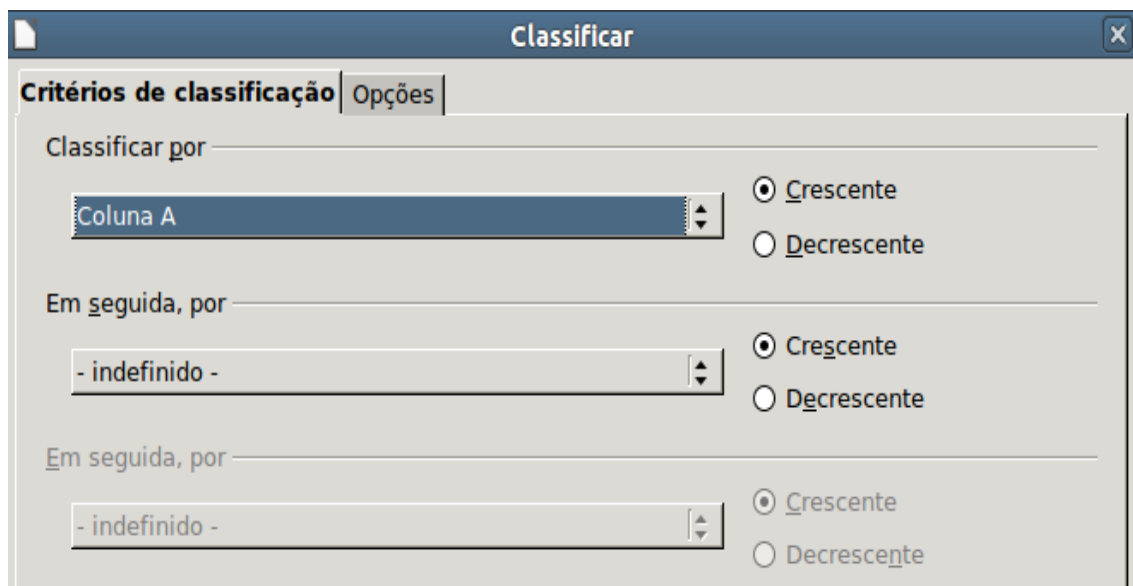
Classificar

Critérios de classificação | Opções

Classificar por

Coluna A

Crescente

Decrescente

Em seguida, por

- indefinido -

Crescente

Decrescente

Em seguida, por

- indefinido -

Crescente

Decrescente